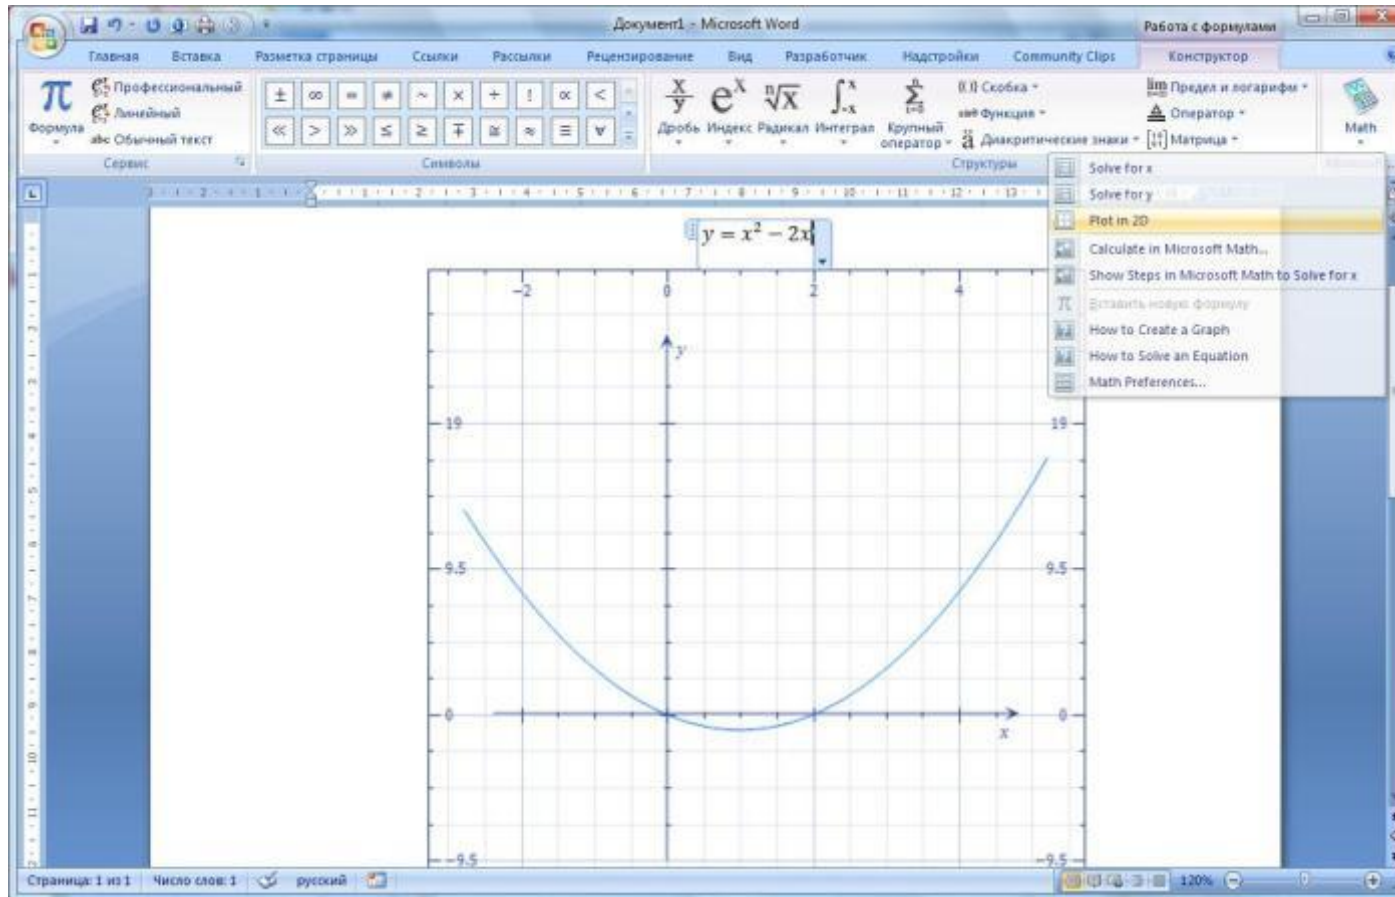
Документ1 - Microsoft Word

Работа с формулами

Главная Вставка Разметка страницы Ссылки Рассылки Рецензирование Вид Разработчик Надстройки Community Clips Конструктор

Формула

Профессиональный

Линейный

abc Обычный текст

Сервис

Символы

Дробь Индекс Радикал Интеграл Крупный оператор

{()} Скобка

sin θ Функция

Диакритические знаки

Предел и логарифм

Оператор

Матрица

Структуры

Math

$y = x^2 - 2x$

Solve for x

Solve for y

Plot in 2D

Calculate in Microsoft Math...

Show Steps in Microsoft Math to Solve for x

Вставить новую формулу

How to Create a Graph

How to Solve an Equation

Math Preferences...

−2

0

2

4

y

19

19

9.5

9.5

0

0

x

−9.5

−9.5

Страница: 1 из 1 Число слов: 1 русский

120%